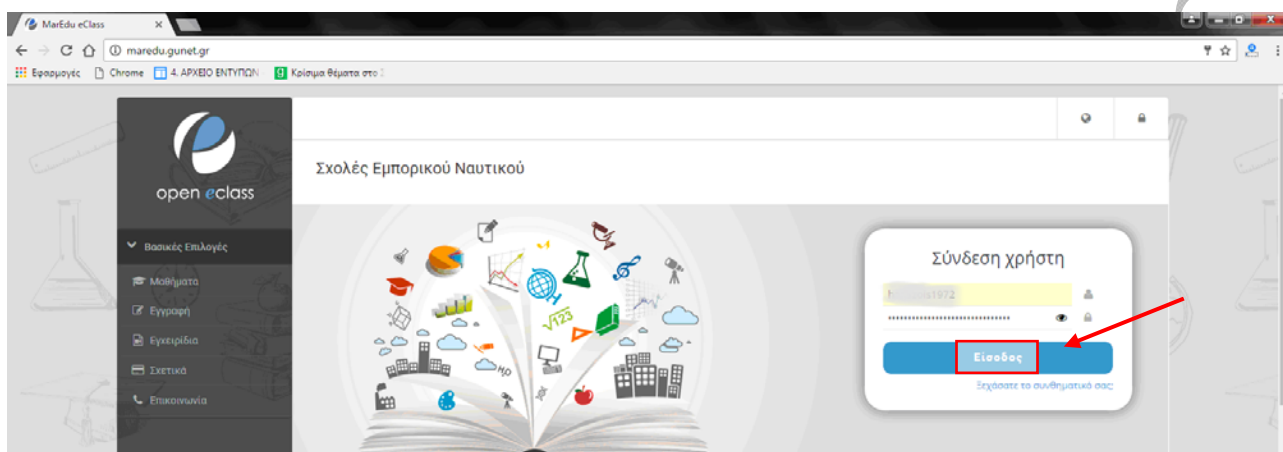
MarEdu eClass
maredu.gunet.gr
Εφαρμογές Chrome 4. ΑΡΧΕΙΟ ΕΝΤΥΠΩΝ Κρίσιμα θέματα στο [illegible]

open eclass

Σχολές Εμπορικού Ναυτικού

Βασικές Επιλογές
Μαθήματα
Εγγραφή
Εγχειρίδια
Σχετικά
Επικοινωνία

Σύνδεση χρήστη
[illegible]1972
••••••••••••••••••••••••••••••••
Είσοδος
Ξεχάσατε το συνθηματικό σας;